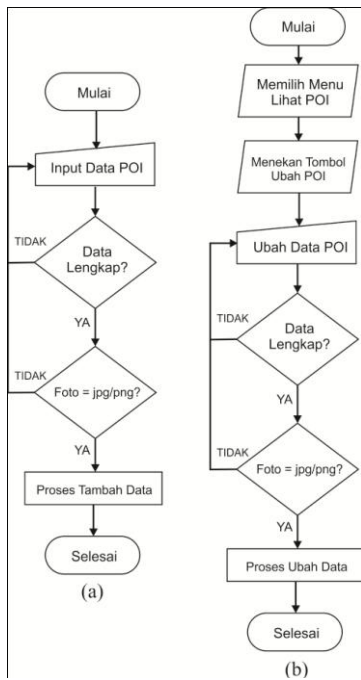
Mulai

Input Data POI

TIDAK

Data Lengkap?

YA

TIDAK

Foto = jpg/png?

YA

Proses Tambah Data

Selesai

(a)

Mulai

Memilih Menu Lihat POI

Menekan Tombol Ubah POI

Ubah Data POI

TIDAK

Data Lengkap?

YA

TIDAK

Foto = jpg/png?

YA

Proses Ubah Data

Selesai

(b)